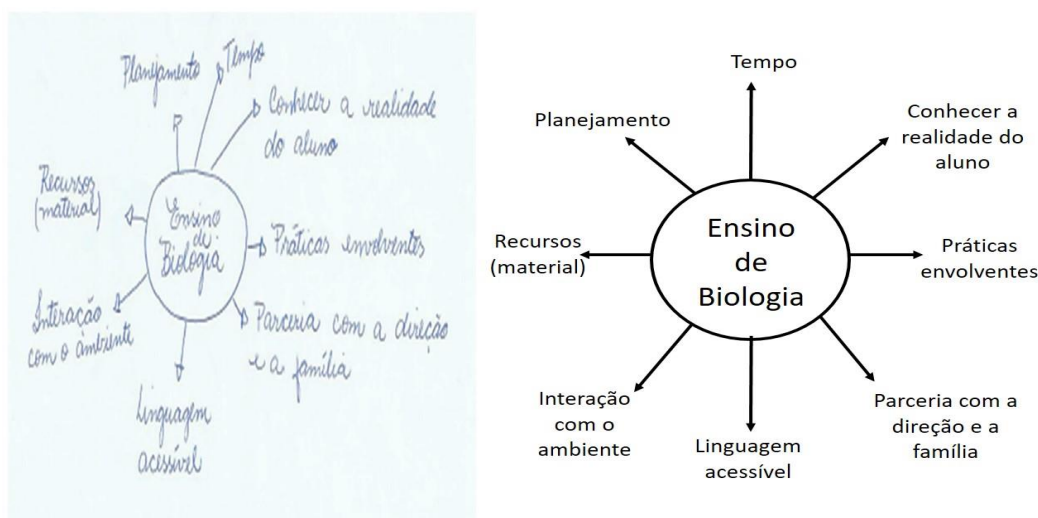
Planejamento Tempo

Conhecer a realidade do aluno

Recursos (material)

Ensino de Biologia

Práticas envolventes

Interação com o ambiente

Parceria com a direção e a família

Linguagem acessível

Tempo

Planejamento

Conhecer a realidade do aluno

Recursos (material)

Ensino de Biologia

Práticas envolventes

Interação com o ambiente

Linguagem acessível

Parceria com a direção e a família